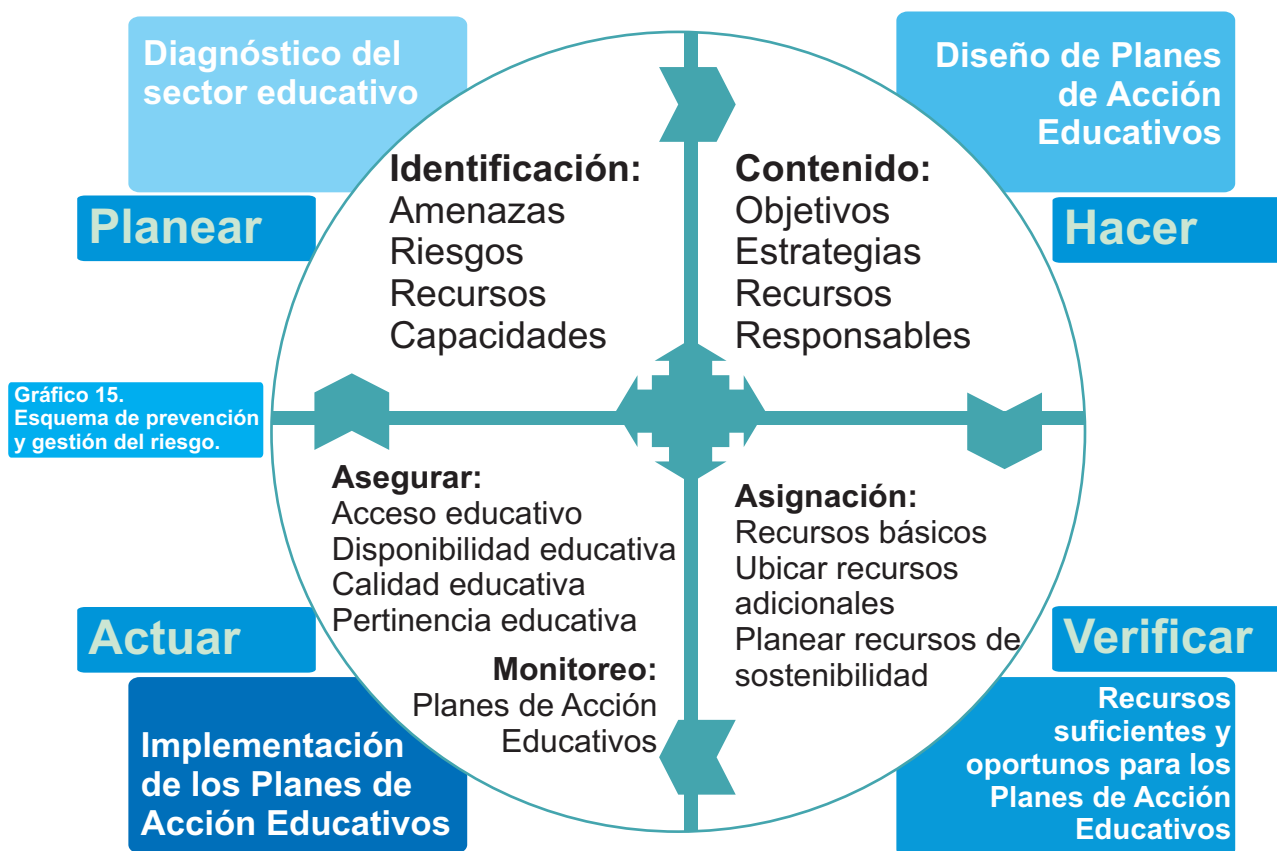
Diagnóstico del sector educativo

Planear

Identificación:
Amenazas
Riesgos
Recursos
Capacidades

Diseño de Planes de Acción Educativos

Hacer

Contenido:
Objetivos
Estrategias
Recursos
Responsables

Gráfico 15.
Esquema de prevención y gestión del riesgo.

Asegurar:
Acceso educativo
Disponibilidad educativa
Calidad educativa
Pertinencia educativa

Monitoreo:
Planes de Acción Educativos

Asignación:
Recursos básicos
Ubicar recursos adicionales
Planear recursos de sostenibilidad

Actuar

Implementación de los Planes de Acción Educativos

Verificar

Recursos suficientes y oportunos para los Planes de Acción Educativos